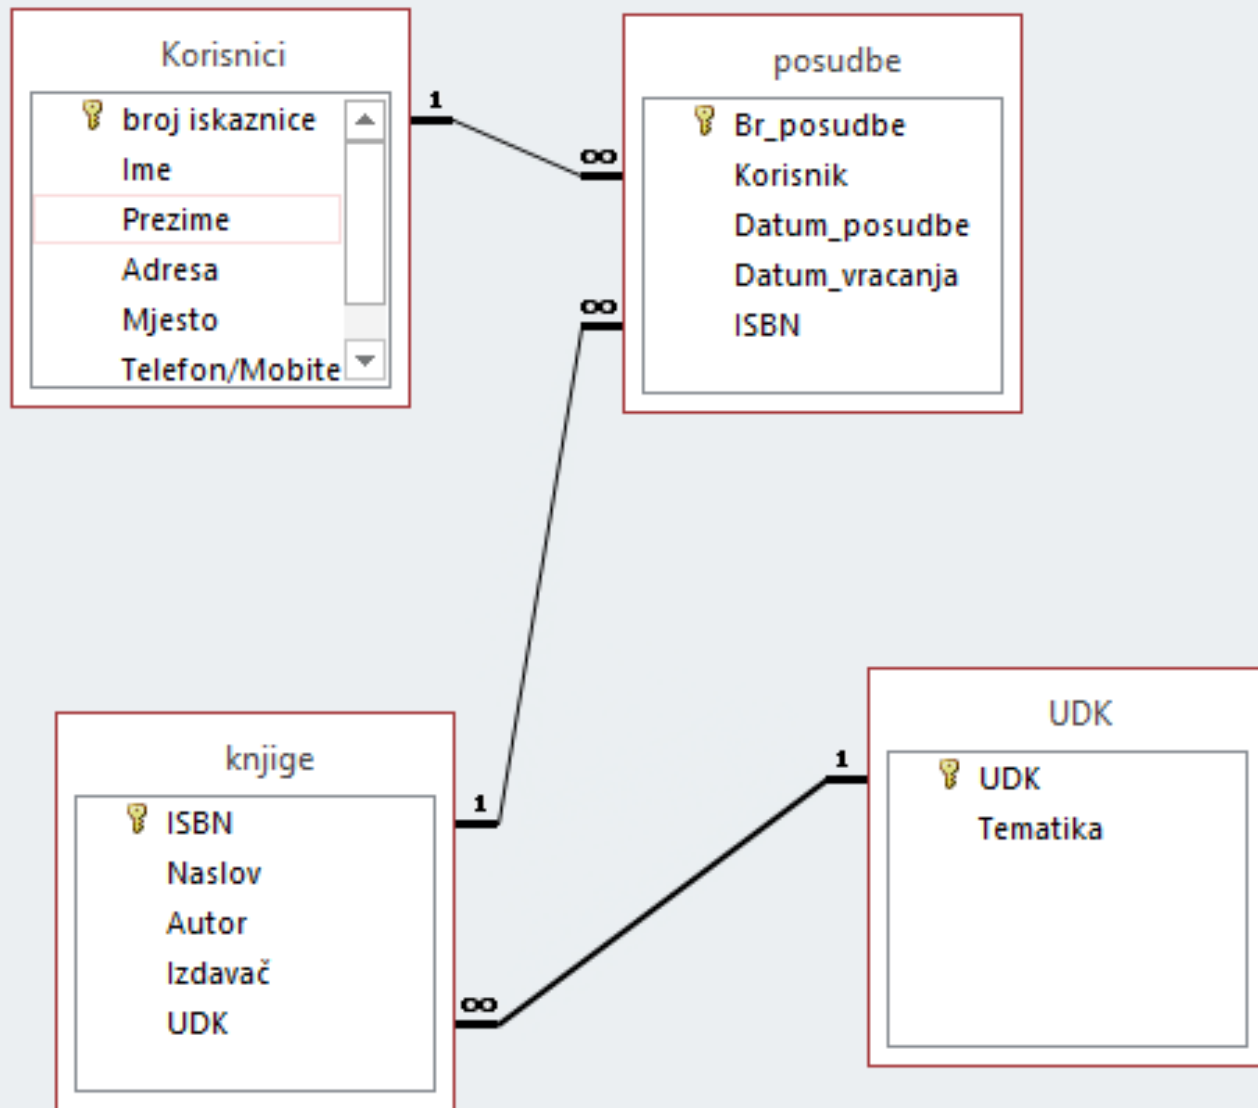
Korisnici

broj iskaznice
Ime
Prezime
Adresa
Mjesto
Telefon/Mobite

1

∞

posudbe

Br_posudbe
Korisnik
Datum_posudbe
Datum_vracanja
ISBN

∞

knjige

ISBN
Naslov
Autor
Izdavač
UDK

1

∞

1

UDK

UDK
Tematika